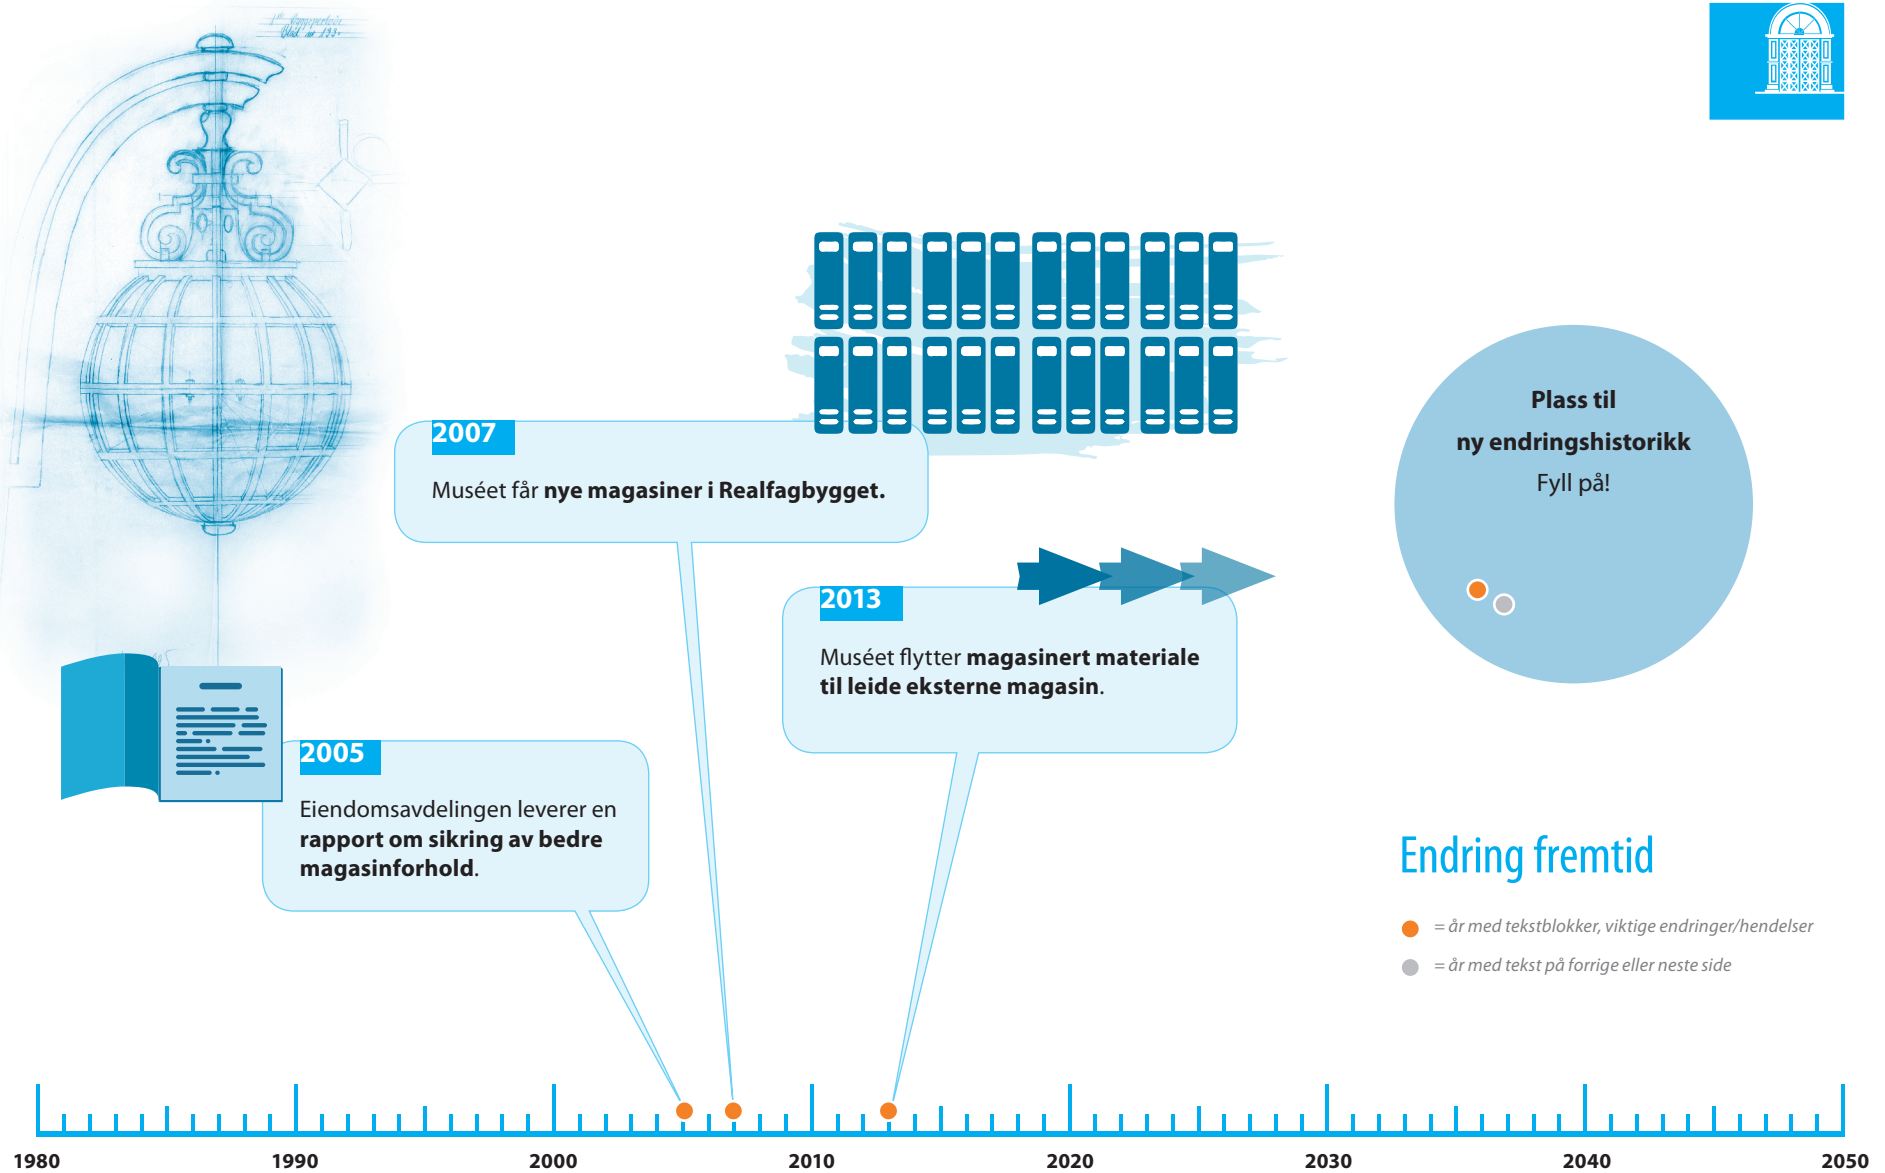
2007

Muséet får **nye magasiner i Realfagbygget.**

2013

Muséet flytter **magasinert materiale til leide eksterne magasin**.

2005

Eiendomsavdelingen leverer en **rapport om sikring av bedre magasinforhold**.

Plass til
ny endringshistorikk
Fyll på!

Endring fremtid

= år med tekstblokker, viktige endringer/hendelser

= år med tekst på forrige eller neste side

1980 1990 2000 2010 2020 2030 2040 2050